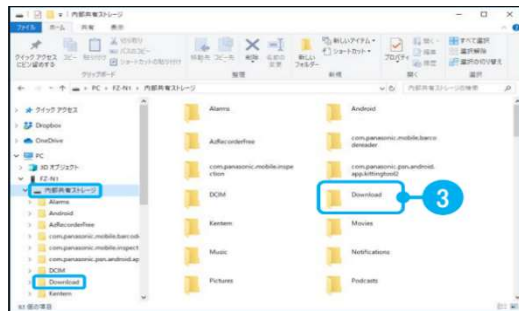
内部共有ストレージ

ファイル ホーム 共有 表示

クイック アクセス にピン留めする コピー 貼り付け 切り取り パスのコピー ショートカットの貼り付け 移動先 コピー先 削除 名前の変更 新しいフォルダー 新しいアイテム ショートカット プロパティ 開く 編集 履歴 すべて選択 選択解除 選択の切り替え

クリップボード 整理 新規 開く 選択

← → ↑ PC > FZ-N1 > 内部共有ストレージ

内部共有ストレージの検索

クイック アクセス
Dropbox
OneDrive
PC
3D オブジェクト
FZ-N1
内部共有ストレージ
Alarms
Android
Adfeconderfree
com.panasonic.mobile.barcod
com.panasonic.mobile.inspect
com.panasonic.pan.android.ap
DCIM
Download
Kentem

Alarms
Android
Adfeconderfree
com.panasonic.mobile.barcodereader
com.panasonic.mobile.inspection
com.panasonic.pan.android.app.kittingtool2
DCIM
Download
Kentem
Movies
Music
Notifications
Pictures
Podcasts

3

93 個の項目